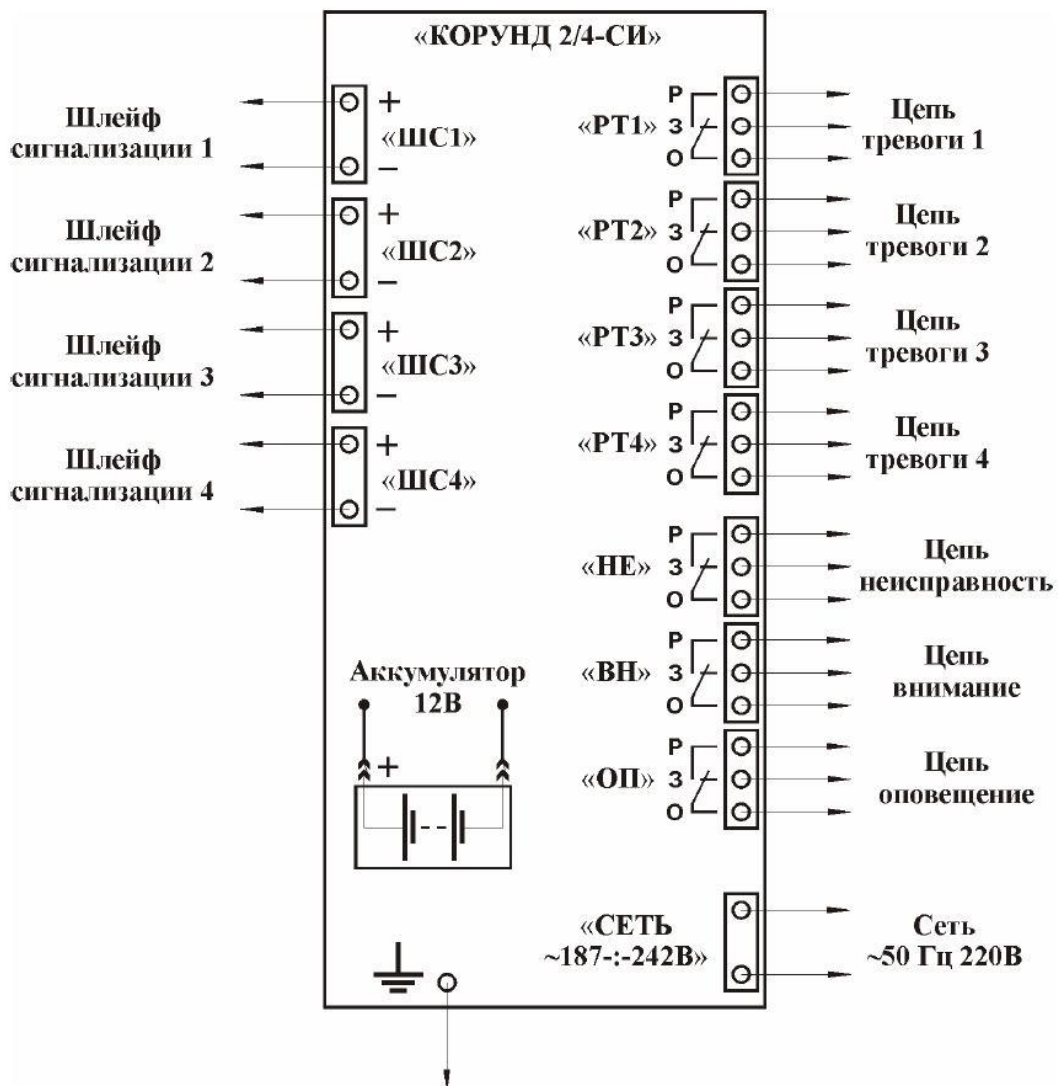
«КОРУНД 2/4-СИ»

Шлейф сигнализации 1
+
«ШС1»
–

Шлейф сигнализации 2
+
«ШС2»
–

Шлейф сигнализации 3
+
«ШС3»
–

Шлейф сигнализации 4
+
«ШС4»
–

«РТ1» Р З О
Цепь тревоги 1

«РТ2» Р З О
Цепь тревоги 2

«РТ3» Р З О
Цепь тревоги 3

«РТ4» Р З О
Цепь тревоги 4

«НЕ» Р З О
Цепь неисправность

«ВН» Р З О
Цепь внимание

«ОП» Р З О
Цепь оповещение

Аккумулятор 12В
+

«СЕТЬ ~187-:-242В»
Сеть ~50 Гц 220В